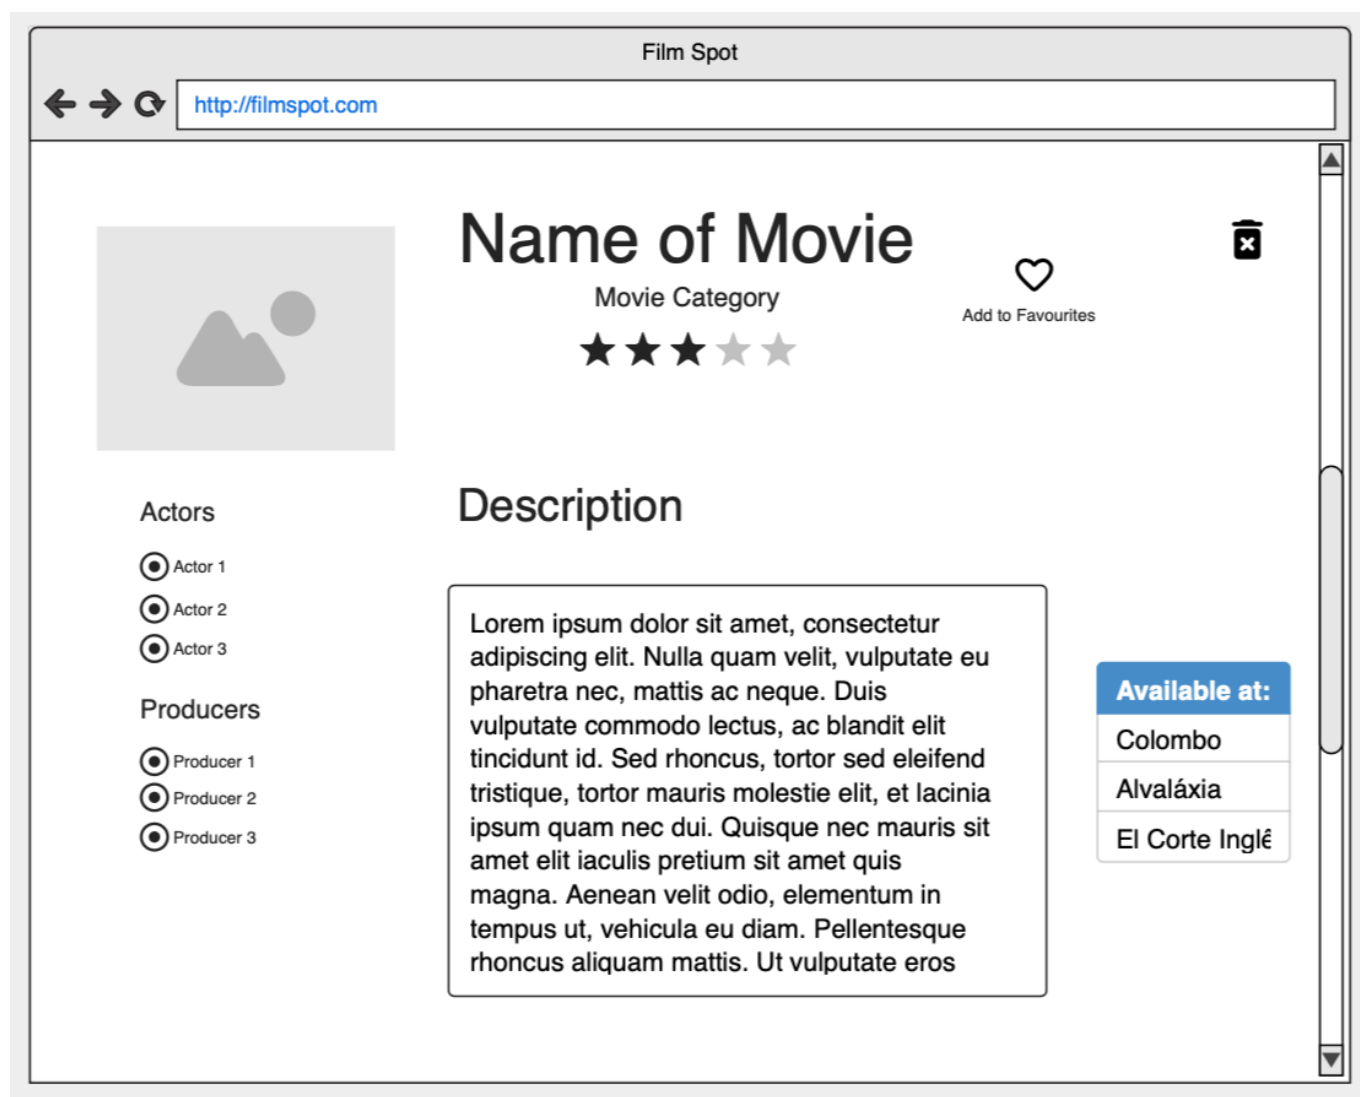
Film Spot

http://filmspot.com

Name of Movie

Movie Category

Add to Favourites

Actors

Actor 1

Actor 2

Actor 3

Producers

Producer 1

Producer 2

Producer 3

Description

Lorem ipsum dolor sit amet, consectetur adipiscing elit. Nulla quam velit, vulputate eu pharetra nec, mattis ac neque. Duis vulputate commodo lectus, ac blandit elit tincidunt id. Sed rhoncus, tortor sed eleifend tristique, tortor mauris molestie elit, et lacinia ipsum quam nec dui. Quisque nec mauris sit amet elit iaculis pretium sit amet quis magna. Aenean velit odio, elementum in tempus ut, vehicula eu diam. Pellentesque rhoncus aliquam mattis. Ut vulputate eros

Available at:

Colombo

Alvaláxia

El Corte Inglê